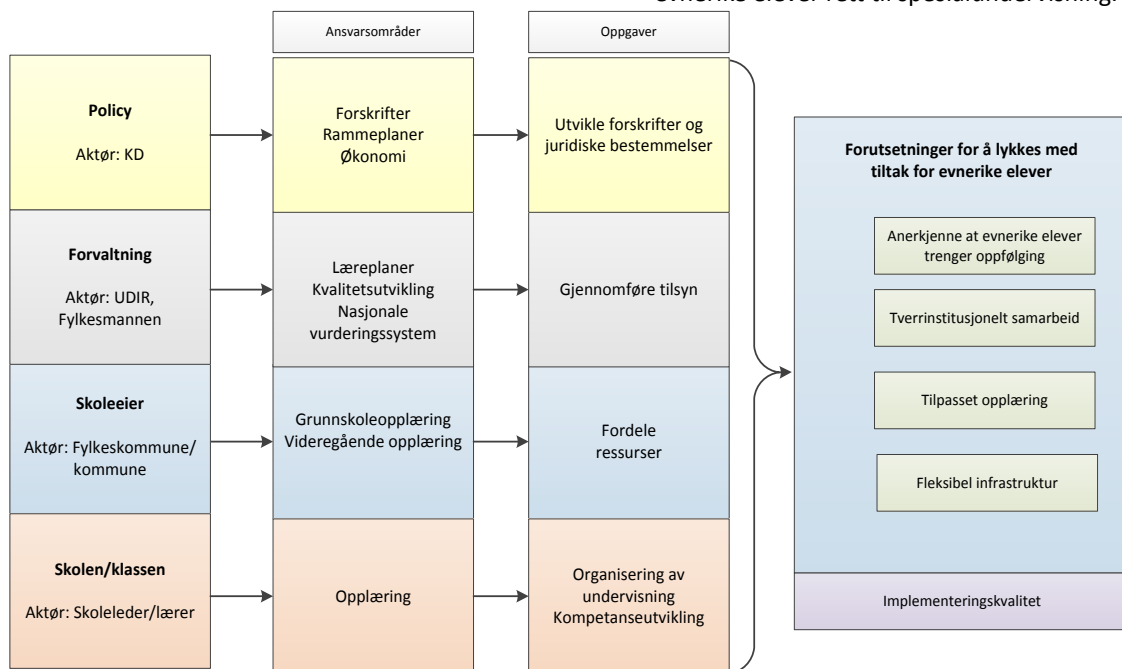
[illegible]

Ansvarsområder

Oppgaver

Policy

Aktør: KD

Forskrifter
Rammeplaner
Økonomi

Utvikle forskrifter og juridiske bestemmelser

Forvaltning

Aktør: UDIR, Fylkesmannen

Læreplaner
Kvalitetsutvikling
Nasjonale vurderingssystem

Gjennomføre tilsyn

Skoleeier

Aktør: Fylkeskommune/ kommune

Grunnskoleopplæring
Videregående opplæring

Fordele ressurser

Skolen/klassen

Aktør: Skoleleder/lærer

Opplæring

Organisering av undervisning
Kompetanseutvikling

Forutsetninger for å lykkes med tiltak for evnerike elever

Anerkjenne at evnerike elever trenger oppfølging

Tverrinstitusjonelt samarbeid

Tilpasset opplæring

Fleksibel infrastruktur

Implementeringskvalitet